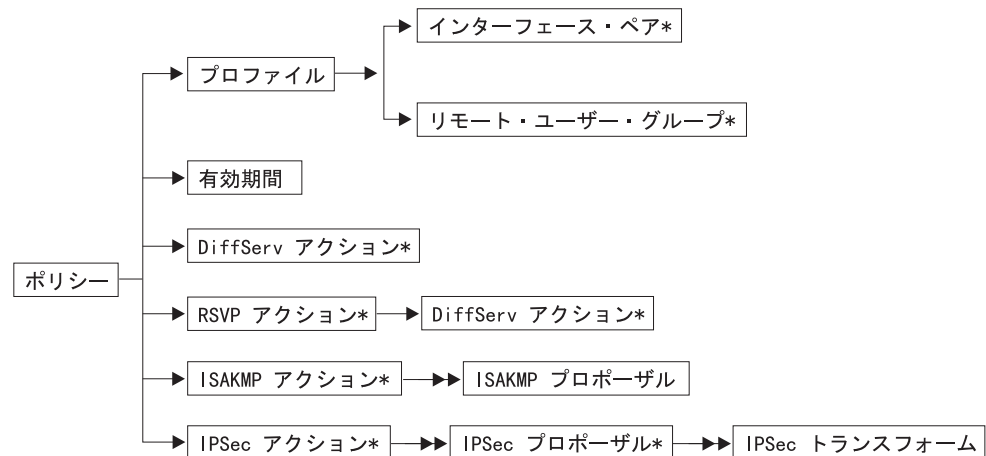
ポリシー

プロファイル

インターフェース・ペア*

リモート・ユーザー・グループ*

有効期間

DiffServ アクション*

RSVP アクション*

DiffServ アクション*

ISAKMP アクション*

ISAKMP プロポーザル

IPSec アクション*

IPSec プロポーザル*

IPSec トランスフォーム